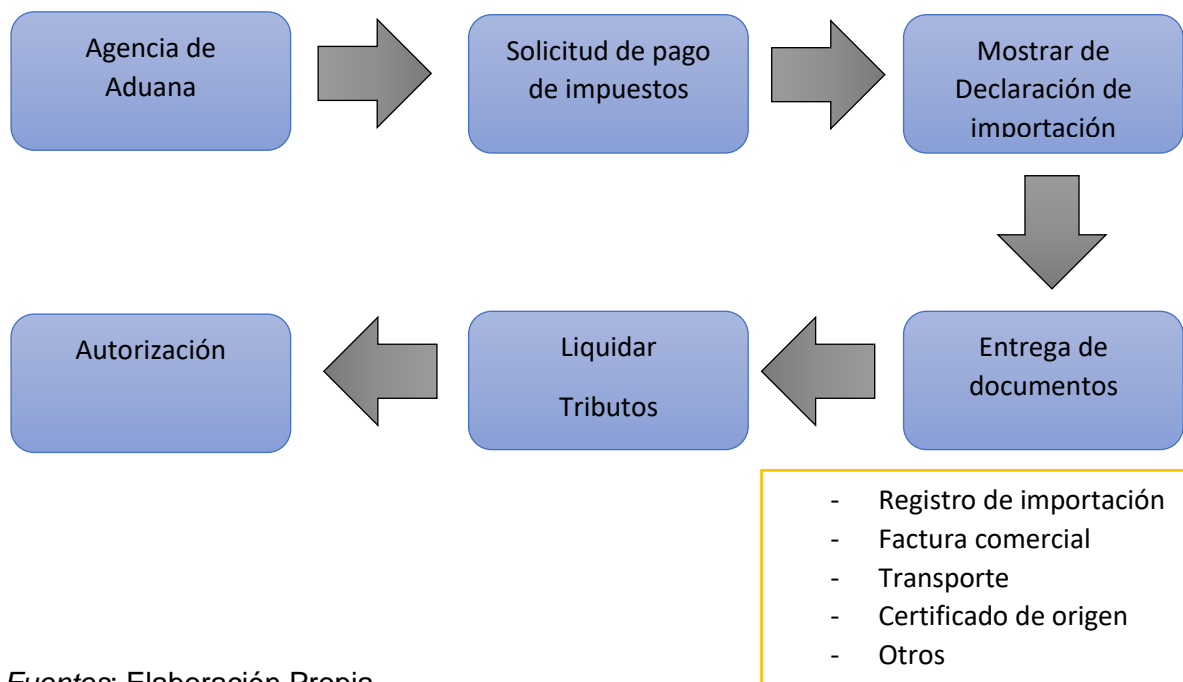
Agencia de Aduana

Solicitud de pago de impuestos

Mostrar de Declaración de importación

Entrega de documentos

Liquidar

Tributos

Autorización

- Registro de importación
- Factura comercial
- Transporte
- Certificado de origen
- Otros

*Fuentes*: Elaboración Propia